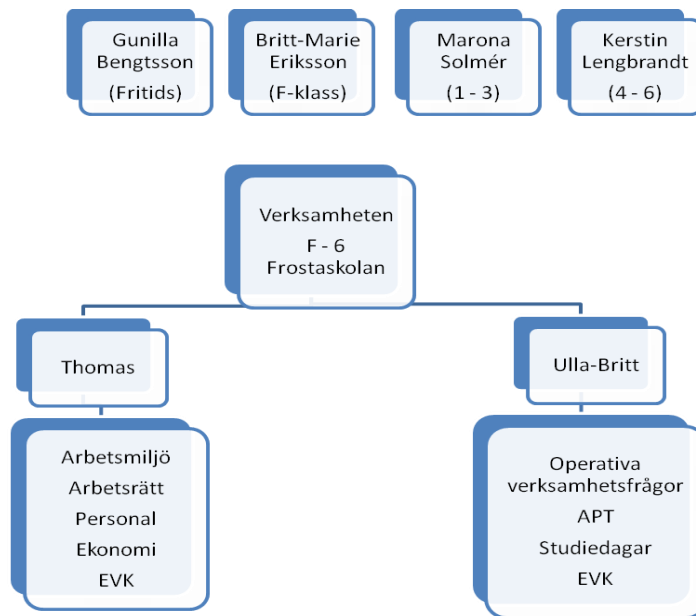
Gunilla Bengtsson
(Fritids)

Britt-Marie Eriksson
(F-klass)

Marona Solmér
(1 - 3)

Kerstin Lengbrandt
(4 - 6)

Verksamheten
F - 6
Frostaskolan

Thomas

Ulla-Britt

Arbetsmiljö
Arbetsrätt
Personal
Ekonomi
EVK

Operativa verksamhetsfrågor
APT
Studiedagar
EVK